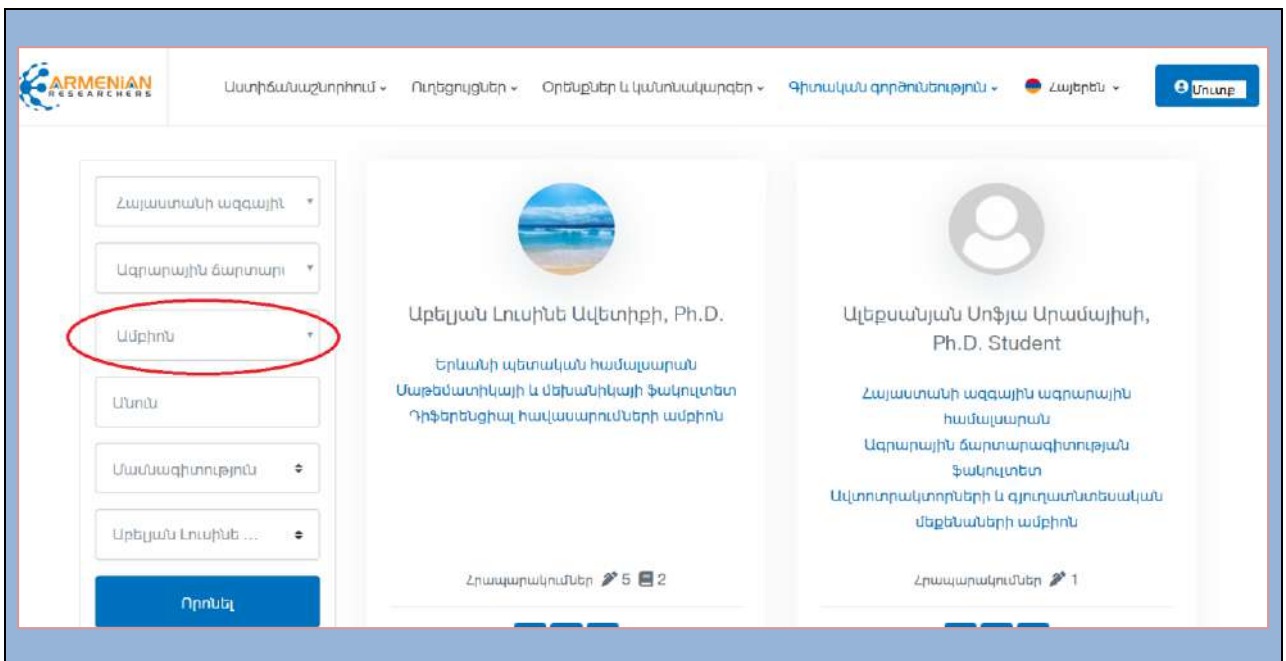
ARMENIAN RESEARCHERS

Ատտիճանաշնորհում ⌄ Ուղեցույցներ ⌄ Օրենքներ և կանոնակարգեր ⌄ Գիտական գործունեություն ⌄ Հայերեն ⌄ Մուտք

Հայաստանի ազգային

Ագրարային ճարտարա

Ամբիոն

Անուն

Մասնագիտություն

Աբելյան Լուսինե ...

Որոնել

Աբելյան Լուսինե Ավետիքի, Ph.D.

Երևանի պետական համալսարան
Մաթեմատիկայի և մեխանիկայի ֆակուլտետ
Դիֆերենցիալ հավասարումների ամբիոն

Հրապարակումներ 5 2

Ալեքսանյան Սոֆյա Արամայիսի, Ph.D. Student

Հայաստանի ազգային ագրարային համալսարան
Ագրարային ճարտարագիտության ֆակուլտետ
Ավտոտրակտորների և գյուղատնտեսական մեքենաների ամբիոն

Հրապարակումներ 1